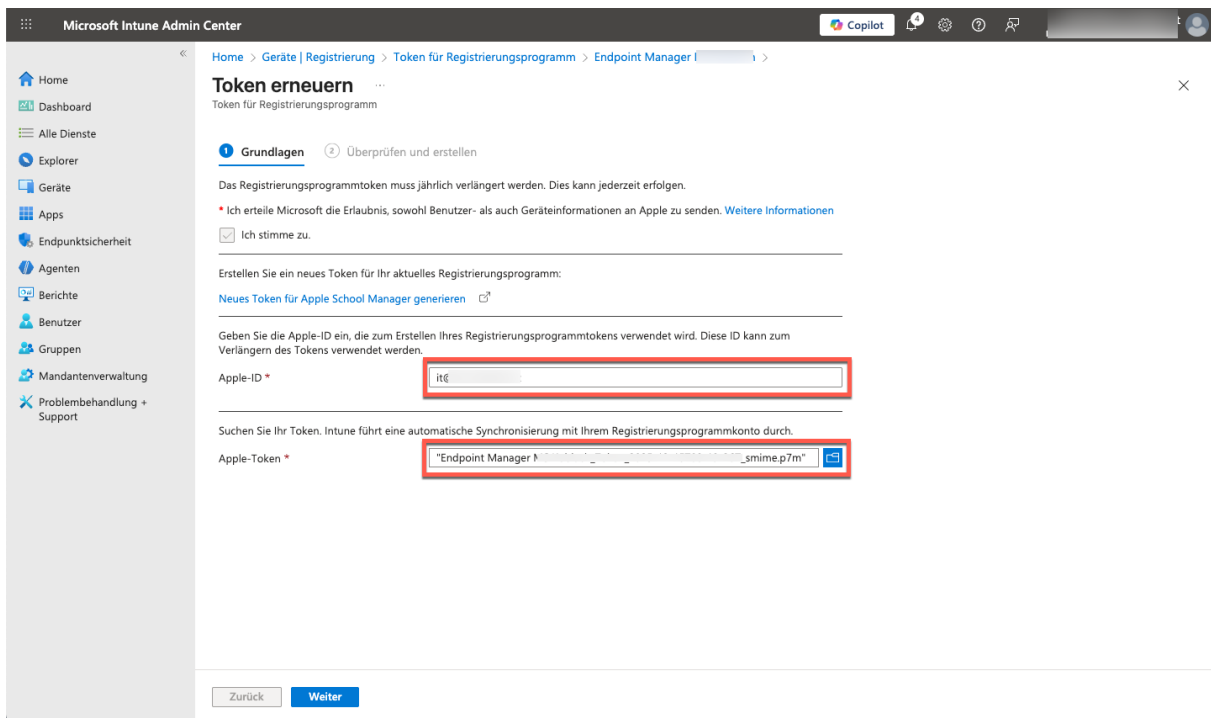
Microsoft Intune Admin Center

Copilot 4

Home
Dashboard
Alle Dienste
Explorer
Geräte
Apps
Endpunktsicherheit
Agenten
Berichte
Benutzer
Gruppen
Mandantenverwaltung
Problembehandlung + Support

Home > Geräte | Registrierung > Token für Registrierungsprogramm > Endpoint Manager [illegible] >

Token erneuern ...
Token für Registrierungsprogramm

1 Grundlagen 2 Überprüfen und erstellen

Das Registrierungsprogrammtoken muss jährlich verlängert werden. Dies kann jederzeit erfolgen.

* Ich erteile Microsoft die Erlaubnis, sowohl Benutzer- als auch Geräteinformationen an Apple zu senden. Weitere Informationen

Ich stimme zu.

Erstellen Sie ein neues Token für Ihr aktuelles Registrierungsprogramm:

Neues Token für Apple School Manager generieren

Geben Sie die Apple-ID ein, die zum Erstellen Ihres Registrierungsprogrammtokens verwendet wird. Diese ID kann zum Verlängern des Tokens verwendet werden.

Apple-ID * it@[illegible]

Suchen Sie Ihr Token. Intune führt eine automatische Synchronisierung mit Ihrem Registrierungsprogrammkonto durch.

Apple-Token * "Endpoint Manager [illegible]_smime.p7m"

Zurück Weiter